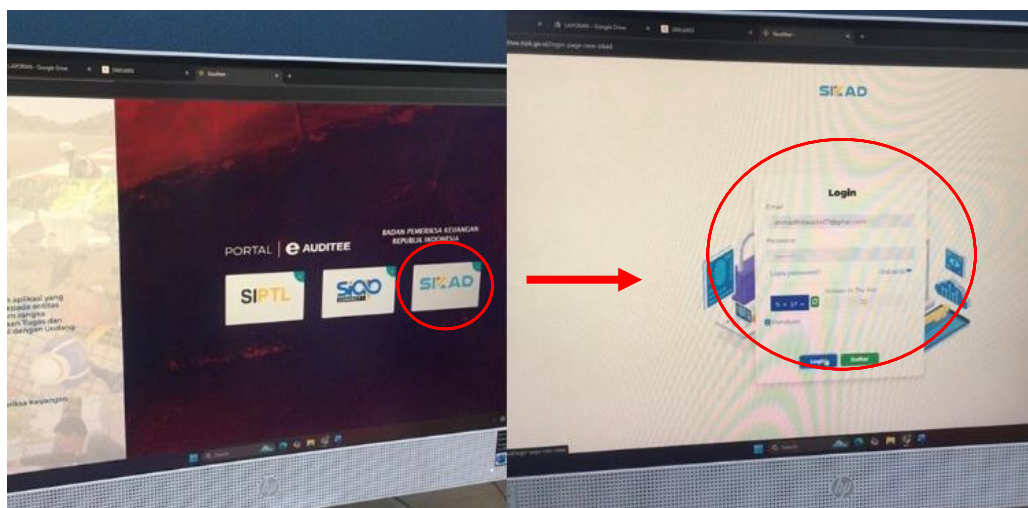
LAPORAN - Google Drive
SIKAD
BADAN PEMERIKSA KEUANGAN REPUBLIK INDONESIA
PORTAL | e AUDITEE
SIPTL
SiQO
SIKAD
n aplikasi yang kepada entitas m rangka san Tugas dan dengan Undang
eriksa keuangan
LAPORAN - Google Drive
SIKAD
Auditee
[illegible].bpk.go.id/login-page-new-sikad
SIKAD
Login
Email
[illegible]@gmail.com
Password
Lupa password?
5 + 17 =
Answer to The Equ
Remember
Login
Daftar